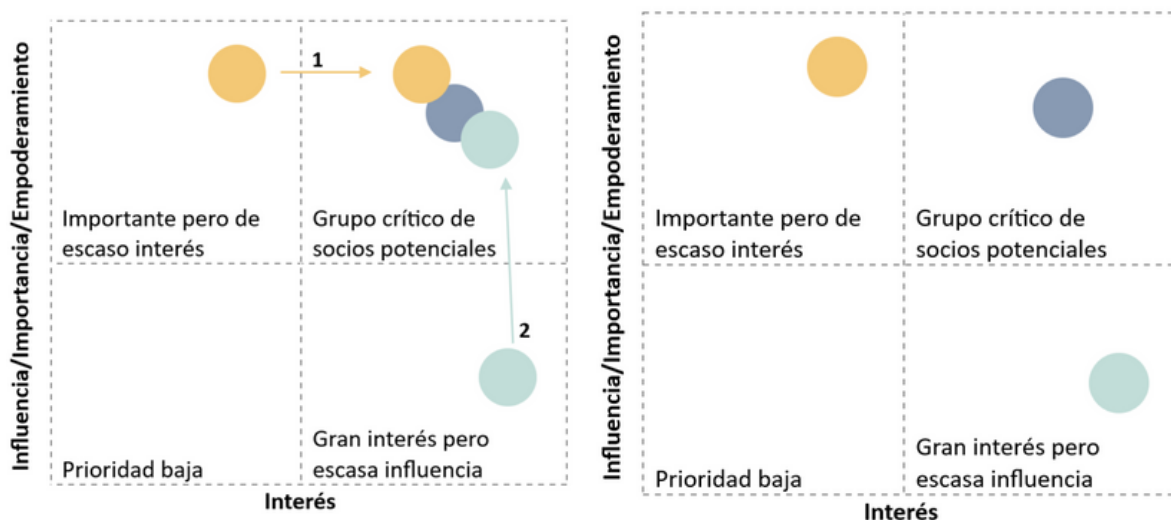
Influencia/Importancia/Empoderamiento

1

Importante pero de escaso interés

Grupo crítico de socios potenciales

2

Prioridad baja

Gran interés pero escasa influencia

Interés

Influencia/Importancia/Empoderamiento

Importante pero de escaso interés

Grupo crítico de socios potenciales

Prioridad baja

Gran interés pero escasa influencia

Interés